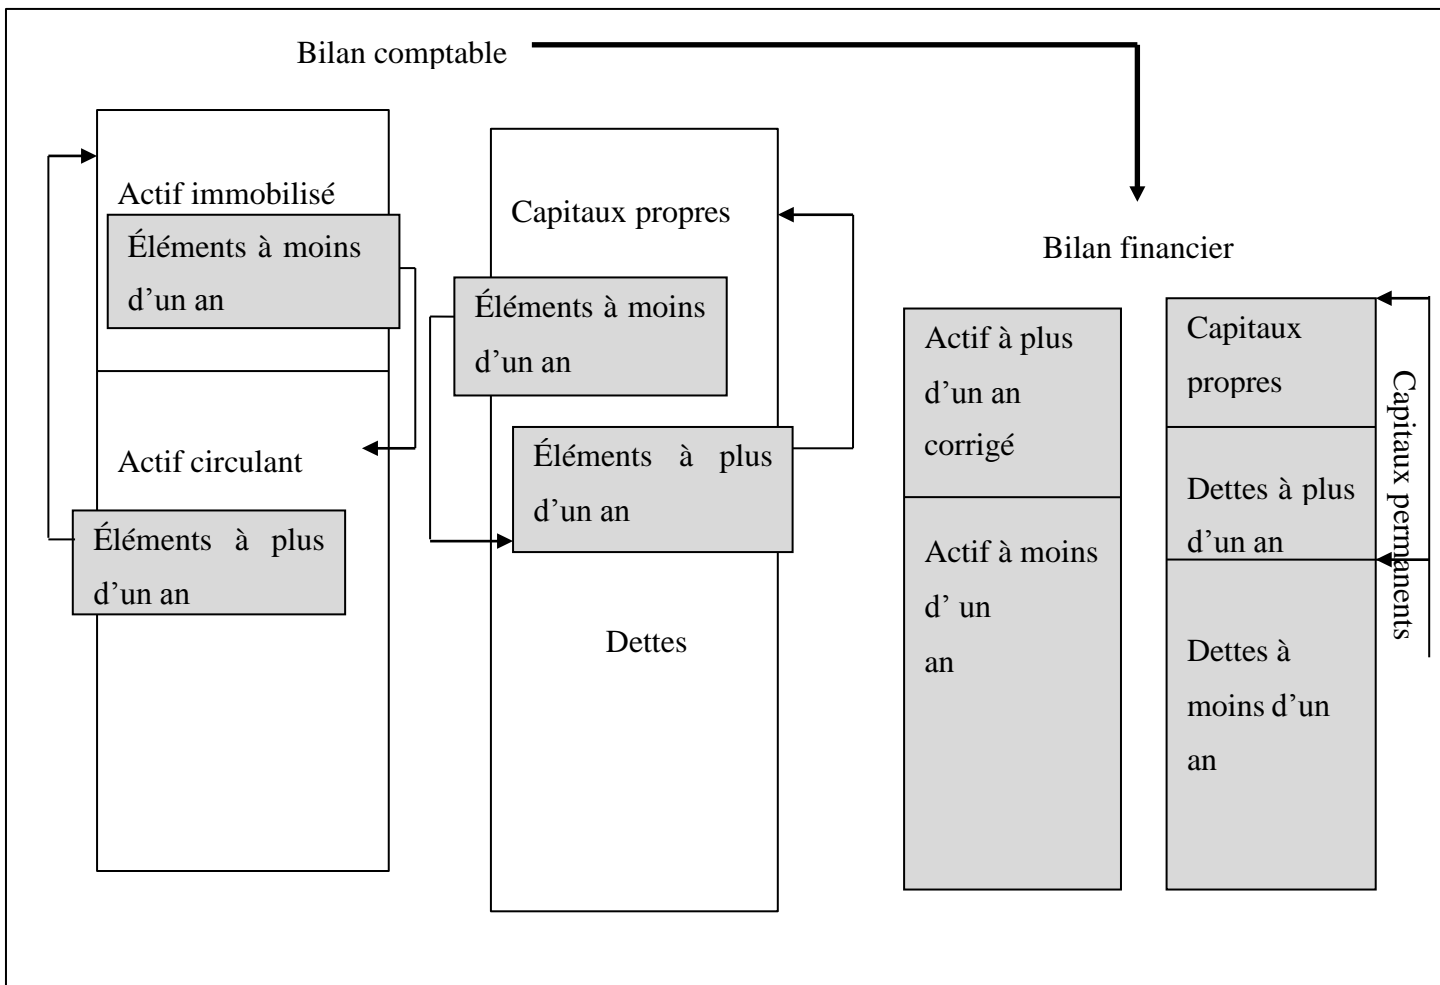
Bilan comptable

Actif immobilisé

Éléments à moins d'un an

Actif circulant

Éléments à plus d'un an

Capitaux propres

Éléments à moins d'un an

Éléments à plus d'un an

Dettes

Bilan financier

Actif à plus d'un an corrigé

Actif à moins d' un an

Capitaux propres

Dettes à plus d'un an

Dettes à moins d'un an

Capitaux permanents